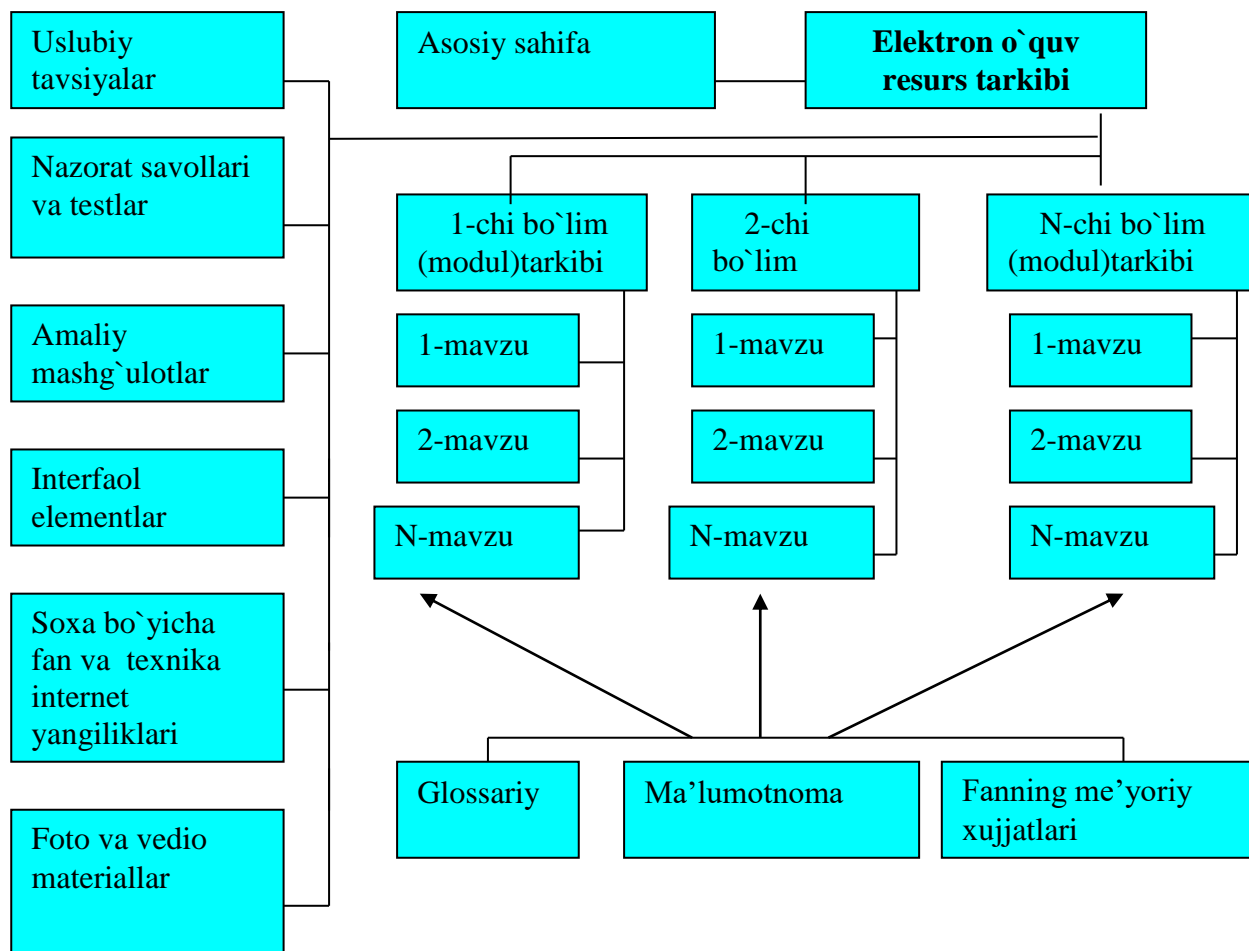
Uslubiy tavsiyalar

Asosiy sahifa

**Elektron o`quv resurs tarkibi**

Nazorat savollari va testlar

1-chi bo`lim (modul)tarkibi

2-chi bo`lim

N-chi bo`lim (modul)tarkibi

Amaliy mashg`ulotlar

1-mavzu

2-mavzu

N-mavzu

1-mavzu

2-mavzu

N-mavzu

1-mavzu

2-mavzu

N-mavzu

Interfaol elementlar

Soxa bo`yicha fan va texnika internet yangiliklari

Glossariy

Ma’lumotnoma

Fanning me’yoriy xujjatlari

Foto va vedio materiallar